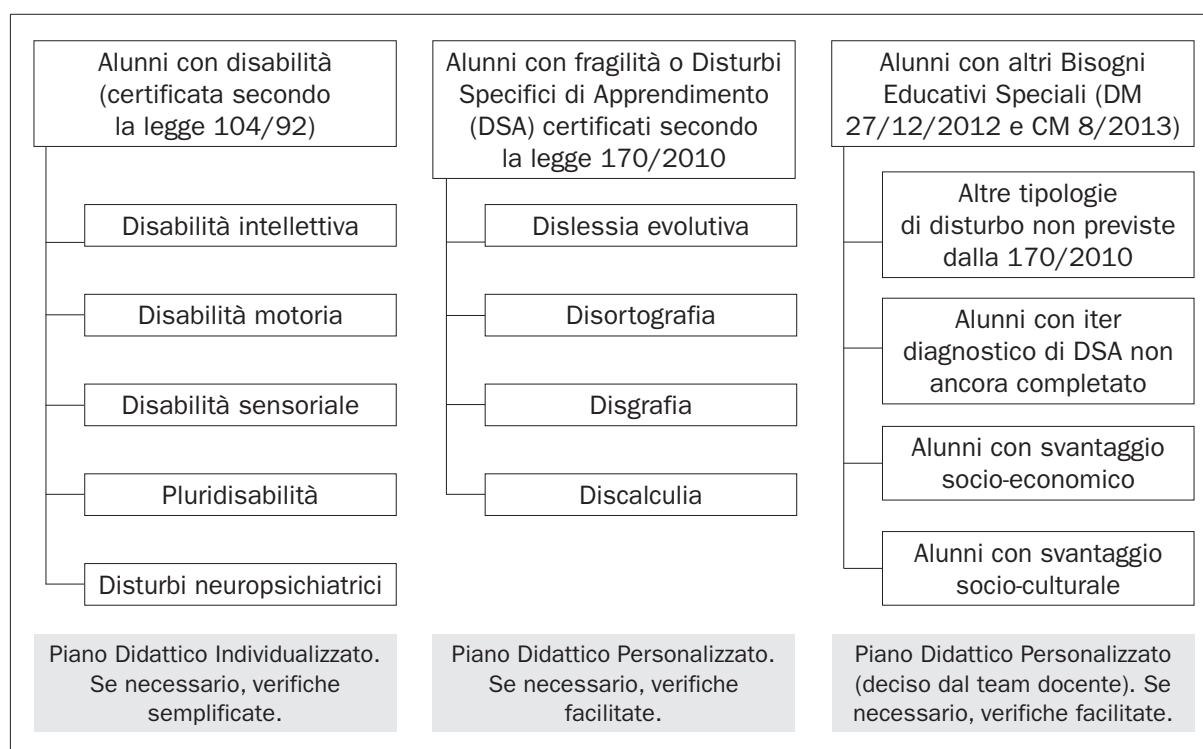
Alunni con disabilità (certificata secondo la legge 104/92)

Disabilità intellettiva

Disabilità motoria

Disabilità sensoriale

Pluridisabilità

Disturbi neuropsichiatrici

Piano Didattico Individualizzato. Se necessario, verifiche semplificate.

Alunni con fragilità o Disturbi Specifici di Apprendimento (DSA) certificati secondo la legge 170/2010

Dislessia evolutiva

Disortografia

Disgrafia

Discalculia

Piano Didattico Personalizzato. Se necessario, verifiche facilitate.

Alunni con altri Bisogni Educativi Speciali (DM 27/12/2012 e CM 8/2013)

Altre tipologie di disturbo non previste dalla 170/2010

Alunni con iter diagnostico di DSA non ancora completato

Alunni con svantaggio socio-economico

Alunni con svantaggio socio-culturale

Piano Didattico Personalizzato (deciso dal team docente). Se necessario, verifiche facilitate.